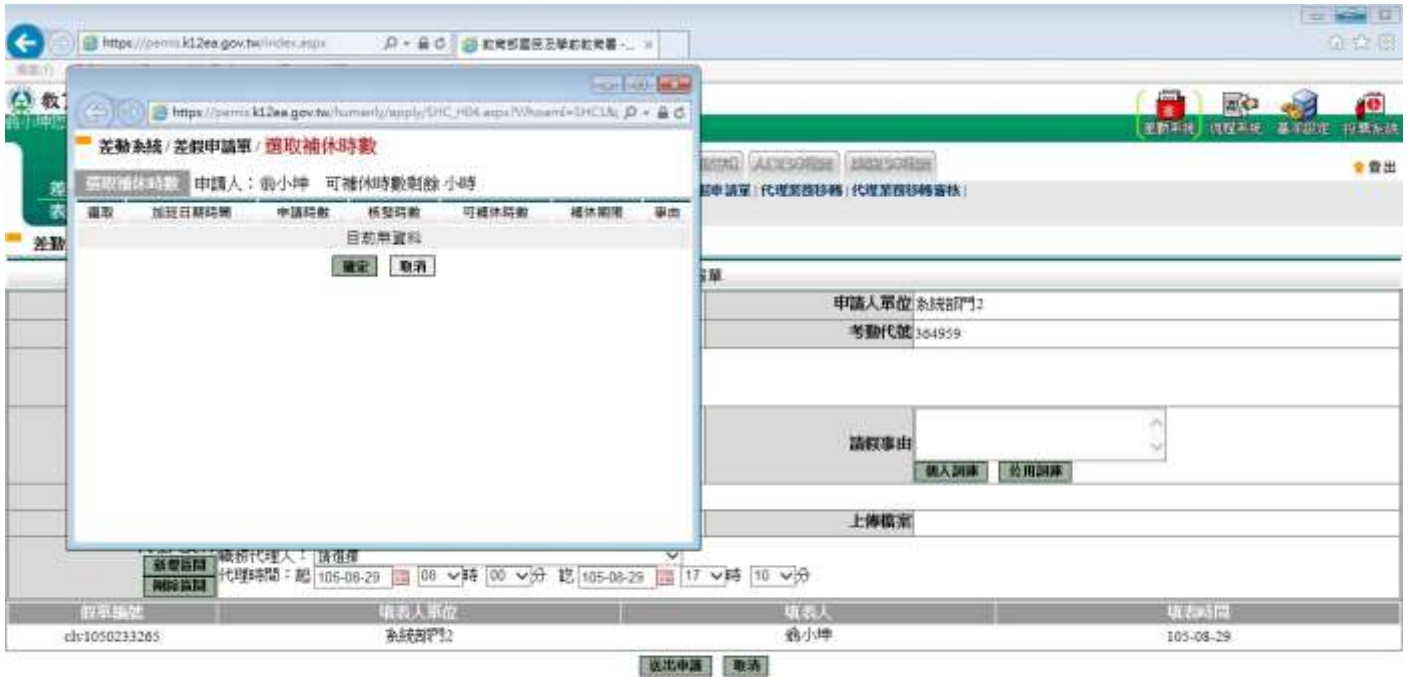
https://perms.k12ea.gov.tw/index.aspx
教育部國民及學前教育署
https://perms.k12ea.gov.tw/humanly/apply/SHC_H04.aspx?
差勤系統 / 差假申請單 / 選取補休時數
選取補休時數 申請人：翁小坤 可補休時數剩餘 小時

| 選取 | 加班日期時間 | 申請時數 | 核定時數 | 可補休時數 | 補休期限 | 事由 |
|---|---|---|---|---|---|---|
| 目前無資料 | | | | | | |

確定 取消

差勤系統 流程系統 基本設定 投票系統
登出
假申請單 | 代理案件移轉 | 代理案件移轉審核 |
申請人單位 系統部門2
考勤代號 384959
請假事由
個人詞庫 公用詞庫
上傳檔案
職務代理人：請選擇
新增區間
刪除區間
代理時間：起 105-08-29 08 時 00 分 訖 105-08-29 17 時 10 分

| 假單編號 | 填表人單位 | 填表人 | 填表時間 |
|---|---|---|---|
| clv1050233265 | 系統部門2 | 翁小坤 | 105-08-29 |

送出申請 取消